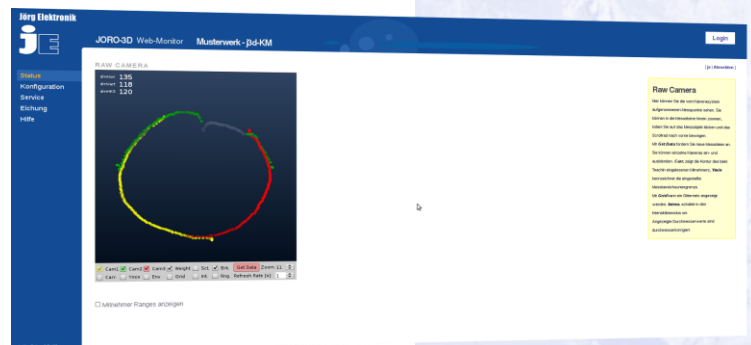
Jörg Elektronik

JORO-3D Web-Monitor Musterwerk - βd-KM

Login

Status
Konfiguration
Service
Eichung
Hilfe

RAW CAMERA

[ Je | Menüliste ]

135
118
120

Cam1 Cam2 Cam3 Weight Sct Bm Get Data Zoom
Curr Ymin Env Grid Inf Stg Refresh Rate (s) 1

Minnehmer Ranges anzeigen

Raw Camera

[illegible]